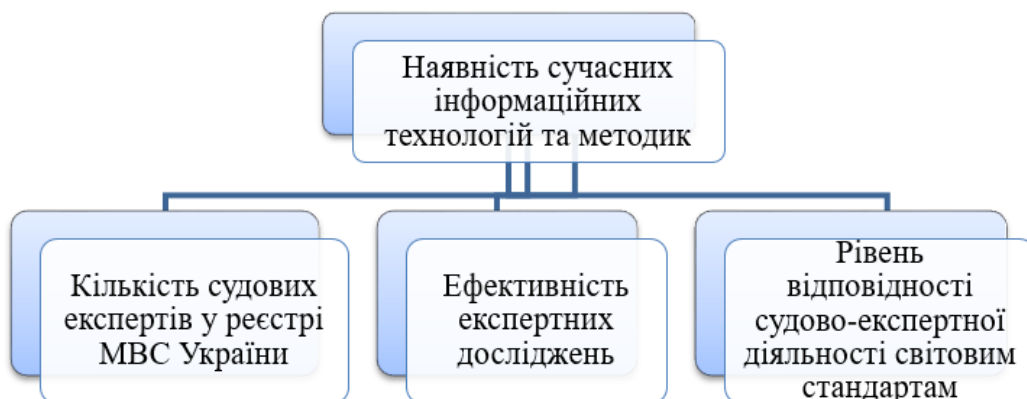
Наявність сучасних інформаційних технологій та методик

Кількість судових експертів у реєстрі МВС України

Ефективність експертних досліджень

Рівень відповідності судово-експертної діяльності світовим стандартам